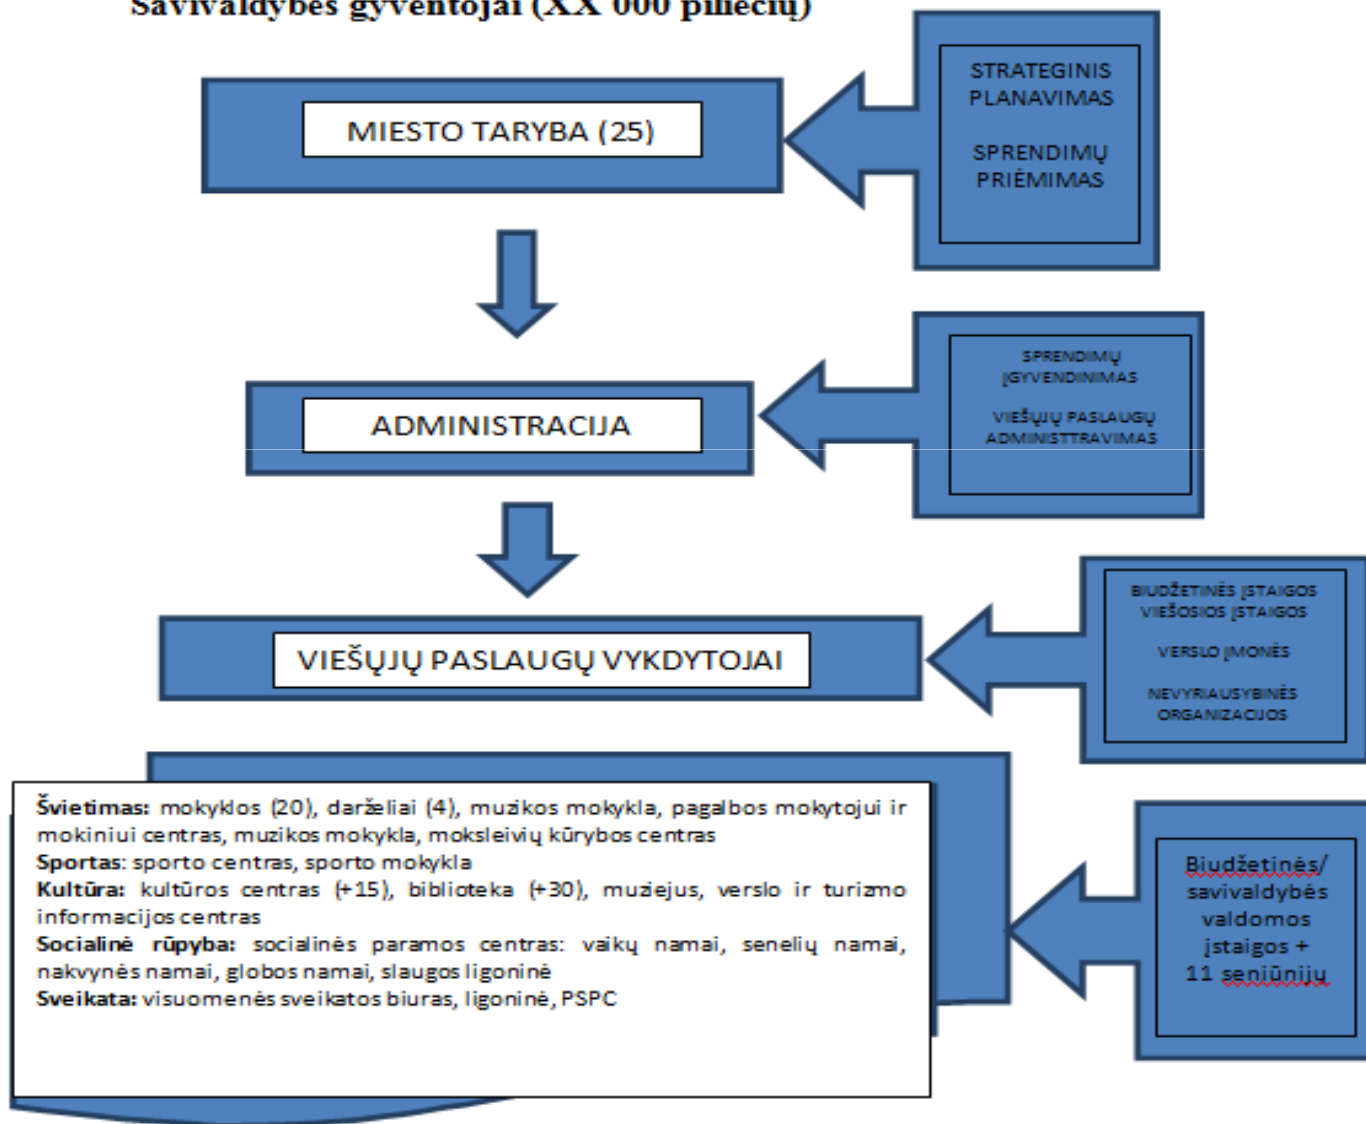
Savivaldybės gyventojai (XX 000 piliečių)

MIESTO TARYBA (25)

STRATEGINIS PLANAVIMAS

SPRENDIMŲ PRIĖMIMAS

ADMINISTRACIJA

SPRENDIMŲ ĮGYVENDINIMAS

VIEŠŲJŲ PASLAUGŲ ADMINISTTRAVIMAS

VIEŠŲJŲ PASLAUGŲ VYKDYTOJAI

BIUDŽETINĖS ĮSTAIGOS
VIEŠOSIOS ĮSTAIGOS

VERSLO ĮMONĖS

NEVYRIAUSYBINĖS ORGANIZACIJOS

Švietimas: mokyklos (20), darželiai (4), muzikos mokykla, pagalbos mokytojui ir mokiniui centras, muzikos mokykla, moksleivių kūrybos centras
Sportas: sporto centras, sporto mokykla
Kultūra: kultūros centras (+15), biblioteka (+30), muziejus, verslo ir turizmo informacijos centras
Socialinė rūpyba: socialinės paramos centras: vaikų namai, senelių namai, nakvynės namai, globos namai, slaugos ligoninė
Sveikata: visuomenės sveikatos biuras, ligoninė, PSPC

Biudžetinės/ savivaldybės valdomos įstaigos + 11 seniūnijų